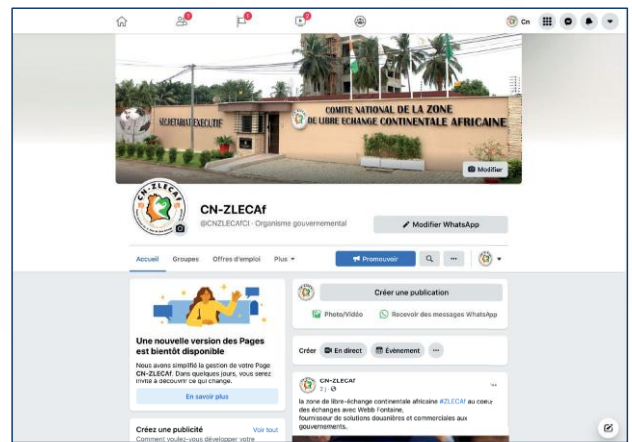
Cn

SECRETARIAT EXECUTIF

COMITE NATIONAL DE LA ZONE DE LIBRE ECHANGE CONTINENTALE AFRICAINE

Modifier

CN-ZLECAf

@CNZLECAfCI · Organisme gouvernemental

Modifier WhatsApp

Accueil Groupes Offres d'emploi Plus

Promouvoir

Une nouvelle version des Pages est bientôt disponible

Nous avons simplifié la gestion de votre Page CN-ZLECAf. Dans quelques jours, vous serez invité à découvrir ce qui change.

En savoir plus

Créez une publicité Voir tout

Comment voulez-vous développer votre

Créer une publication

Photo/Vidéo

Recevoir des messages WhatsApp

Créer En direct Évènement

CN-ZLECAf

2 j ·

la zone de libre-échange continentale africaine #ZLECAf au coeur des échanges avec Webb Fontaine, fournisseur de solutions douanières et commerciales aux gouvernements.